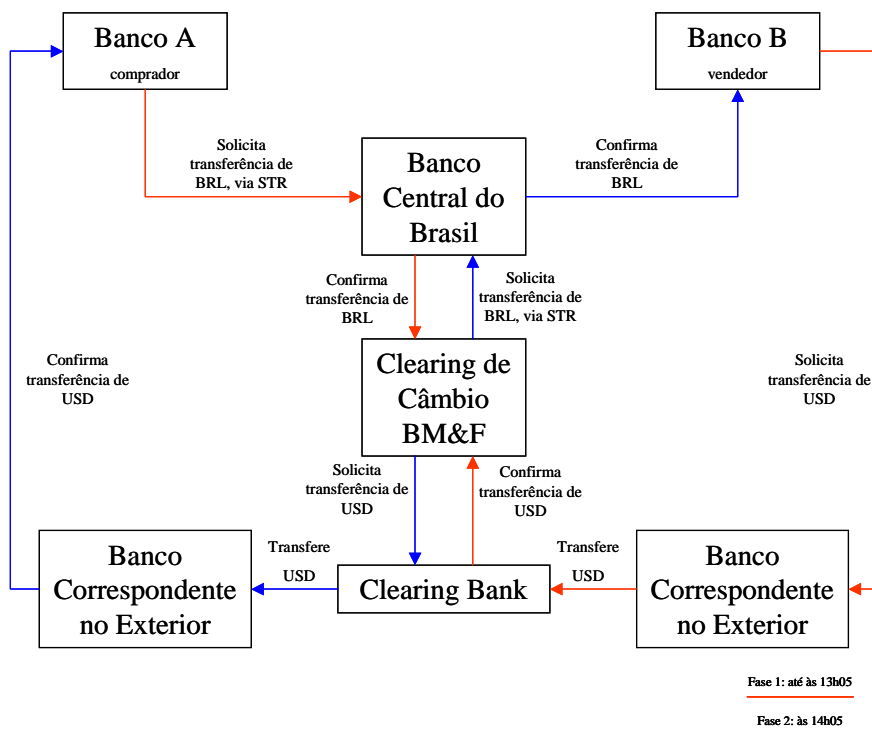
Banco A
comprador

Banco B
vendedor

Solicita transferência de BRL, via STR

Banco Central do Brasil

Confirma transferência de BRL

Confirma transferência de BRL

Solicita transferência de BRL, via STR

Confirma transferência de USD

Clearing de Câmbio BM&F

Solicita transferência de USD

Solicita transferência de USD

Confirma transferência de USD

Banco Correspondente no Exterior

Transfere USD

Clearing Bank

Transfere USD

Banco Correspondente no Exterior

Fase 1: até às 13h05

Fase 2: às 14h05